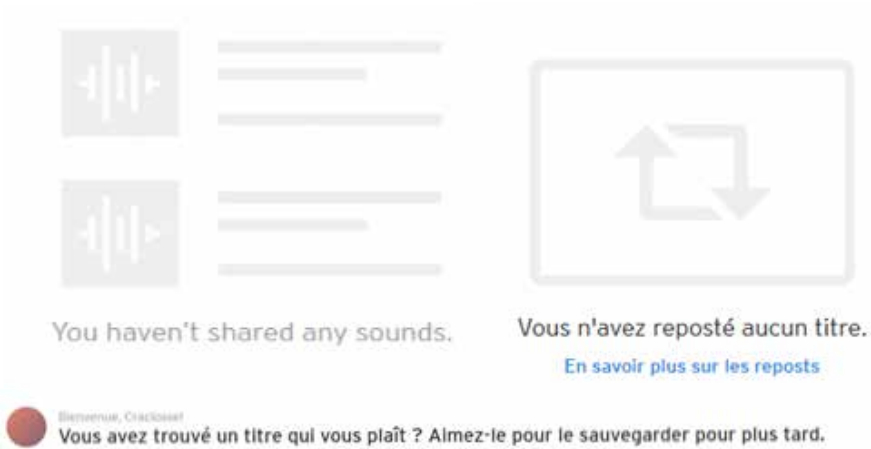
You haven't shared any sounds.

Vous n'avez reposté aucun titre.

En savoir plus sur les reposts

Bienvenue, Craclosse!

Vous avez trouvé un titre qui vous plaît ? Aimez-le pour le sauvegarder pour plus tard.